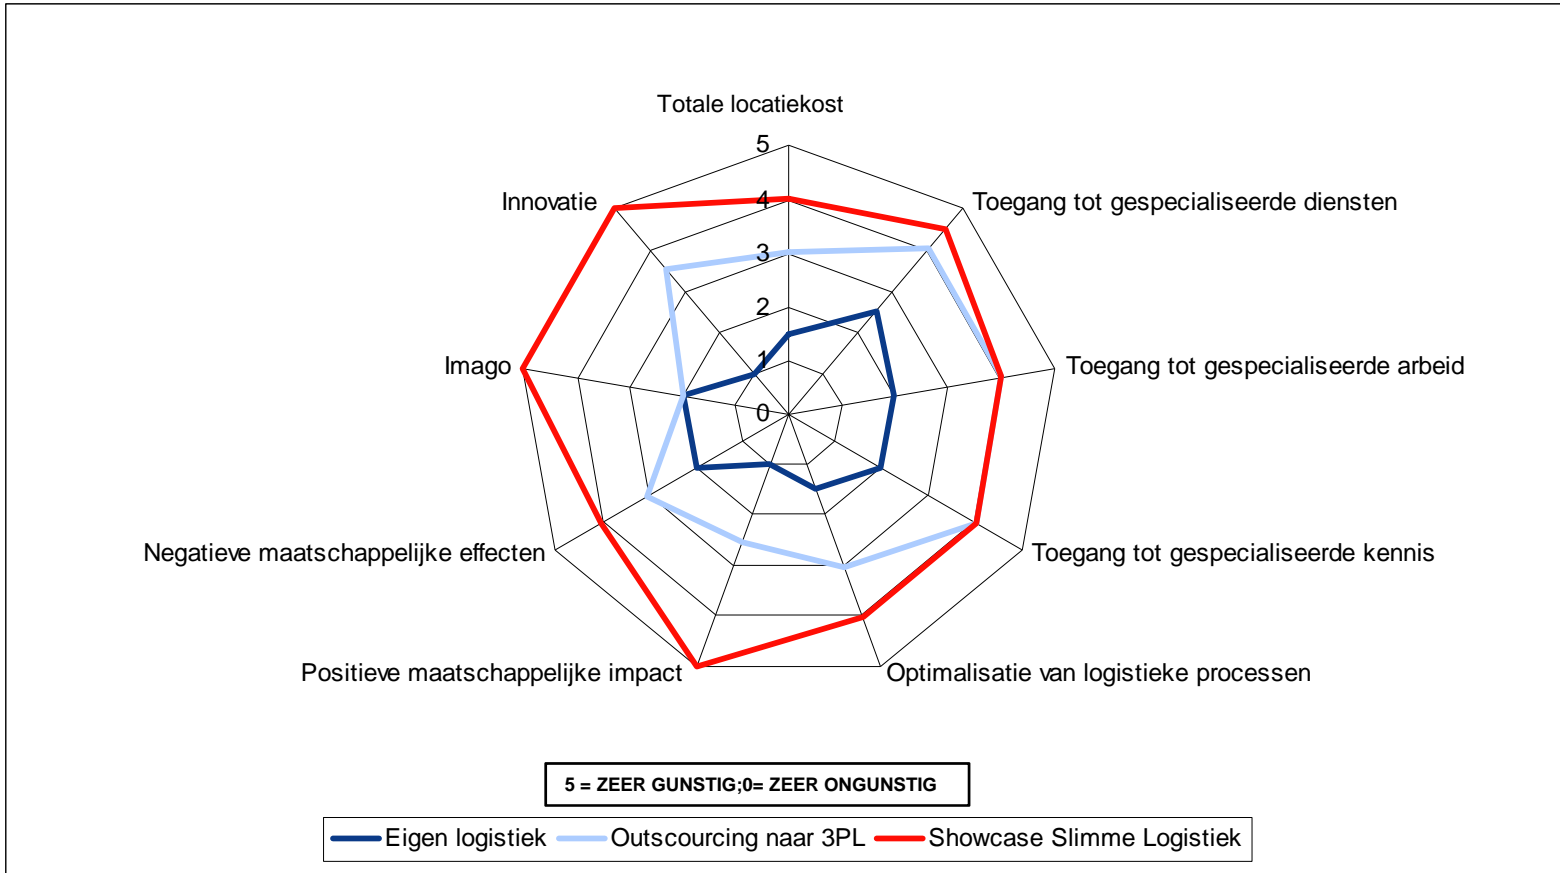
Totale locatiekost

5
4
3
2
1
0

Toegang tot gespecialiseerde diensten

Toegang tot gespecialiseerde arbeid

Toegang tot gespecialiseerde kennis

Optimalisatie van logistieke processen

Positieve maatschappelijke impact

Negatieve maatschappelijke effecten

Imago

Innovatie

5 = ZEER GUNSTIG;0= ZEER ONGUNSTIG

Eigen logistiek
Outscourcing naar 3PL
Showcase Slimme Logistiek